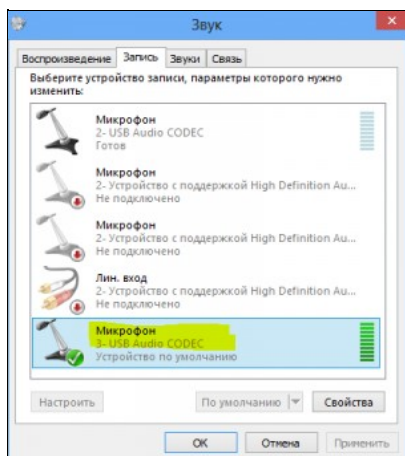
Звук

Воспроизведение | Запись | Звуки | Связь

Выберите устройство записи, параметры которого нужно изменить:

Микрофон
2- USB Audio CODEC
Готов

Микрофон
2- Устройство с поддержкой High Definition Au...
Не подключено

Микрофон
2- Устройство с поддержкой High Definition Au...
Не подключено

Лин. вход
2- Устройство с поддержкой High Definition Au...
Не подключено

Микрофон
3- USB Audio CODEC
Устройство по умолчанию

Настроить | По умолчанию | Свойства

ОК | Отмена | Применить